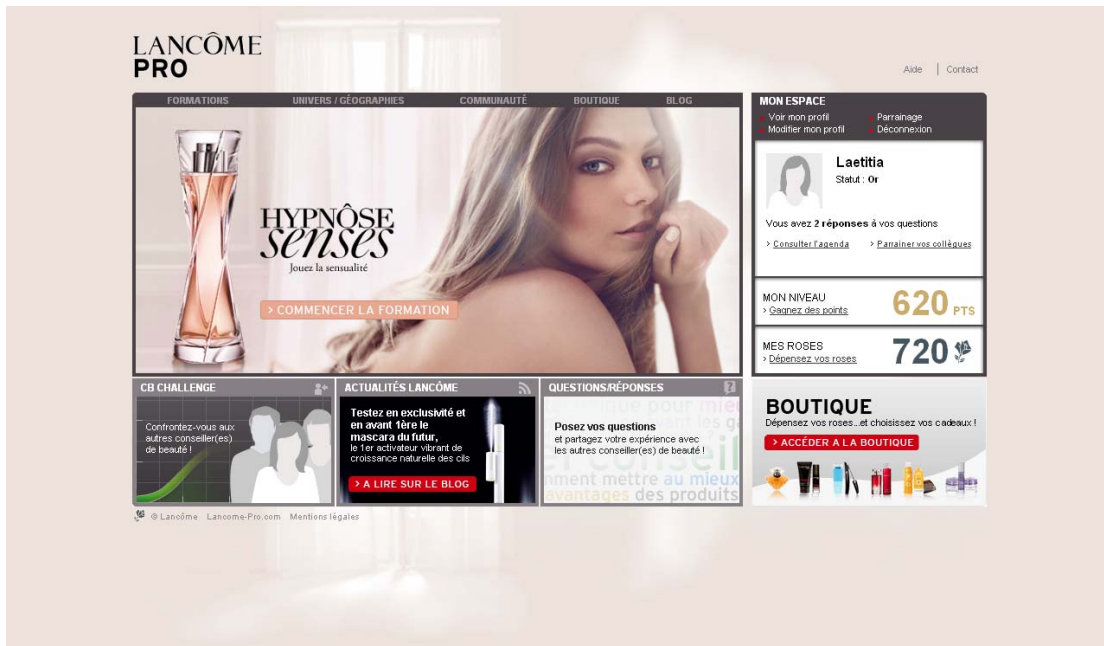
LANCÔME
PRO

Aide | Contact

FORMATIONS UNIVERS / GÉOGRAPHIES COMMUNAUTÉ BOUTIQUE BLOG

HYPNÔSE
senses
Jouez la sensualité

> COMMENCER LA FORMATION

MON ESPACE
Voir mon profil
Modifier mon profil
Parrainage
Déconnexion

Laetitia
Statut : Or

Vous avez 2 réponses à vos questions

> Consulter l'agenda
> Parrainer vos collègues

MON NIVEAU
> Gagnez des points
620 PTS

MES ROSES
> Dépensez vos roses
720

CB CHALLENGE
Confrontez-vous aux autres conseiller(es) de beauté !

ACTUALITÉS LANCÔME
Testez en exclusivité et en avant 1ère le mascara du futur, le 1er activateur vibrant de croissance naturelle des cils
> A LIRE SUR LE BLOG

QUESTIONS/RÉPONSES
Posez vos questions
et partagez votre expérience avec les autres conseiller(es) de beauté !
conseil
nment mettre au mieux
avantages des produits

BOUTIQUE
Dépensez vos roses...et choisissez vos cadeaux !
> ACCÉDER A LA BOUTIQUE

© Lancôme Lancome-Pro.com Mentions légales